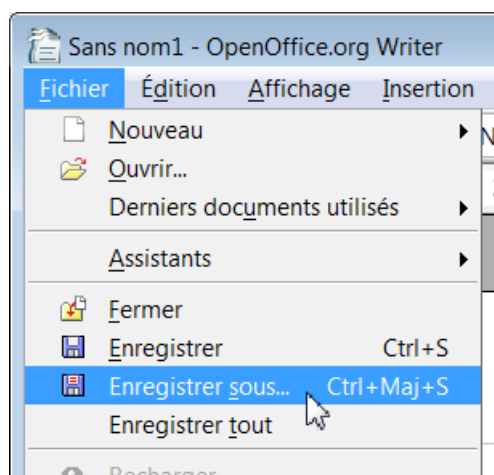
Sans nom1 - OpenOffice.org Writer
Fichier Édition Affichage Insertion
Nouveau
Ouvrir...
Derniers documents utilisés
Assistants
Fermer
Enregistrer Ctrl+S
Enregistrer sous... Ctrl+Maj+S
Enregistrer tout
Recharger